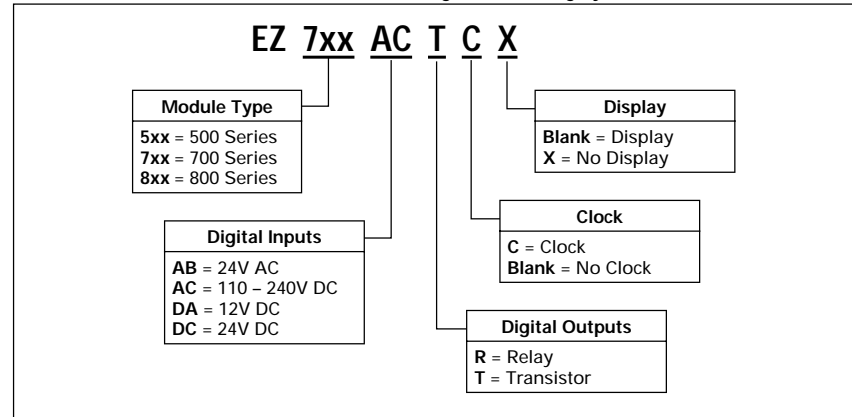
EZ 7xx AC T C X

Module Type
5xx = 500 Series
7xx = 700 Series
8xx = 800 Series

Digital Inputs
AB = 24V AC
AC = 110 – 240V DC
DA = 12V DC
DC = 24V DC

Display
Blank = Display
X = No Display

Clock
C = Clock
Blank = No Clock

Digital Outputs
R = Relay
T = Transistor